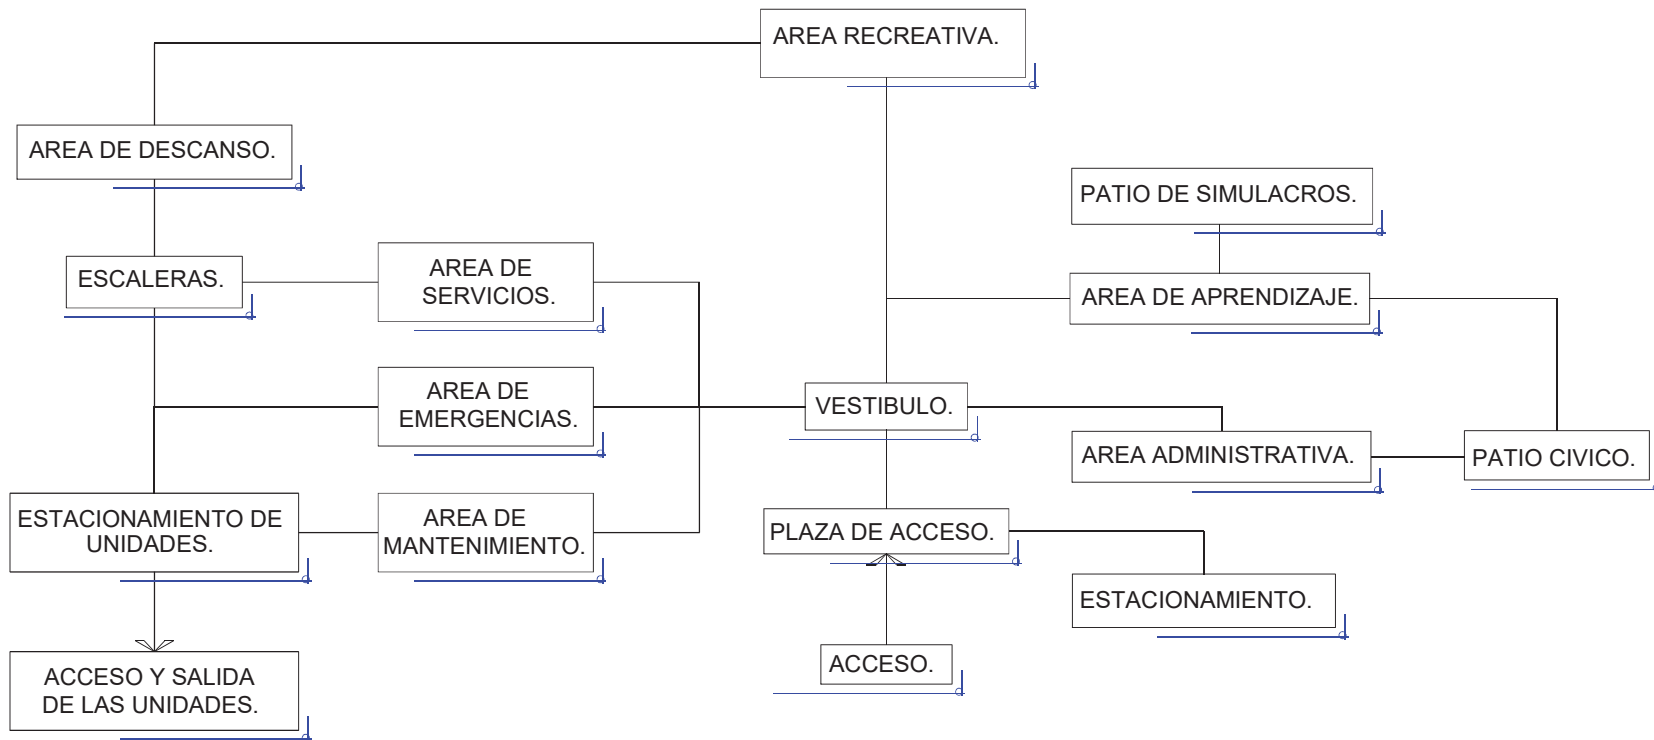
AREA RECREATIVA.

AREA DE DESCANSO.

PATIO DE SIMULACROS.

ESCALERAS.

AREA DE SERVICIOS.

AREA DE APRENDIZAJE.

AREA DE EMERGENCIAS.

VESTIBULO.

AREA ADMINISTRATIVA.

PATIO CIVICO.

ESTACIONAMIENTO DE UNIDADES.

AREA DE MANTENIMIENTO.

PLAZA DE ACCESO.

ESTACIONAMIENTO.

ACCESO.

ACCESO Y SALIDA DE LAS UNIDADES.